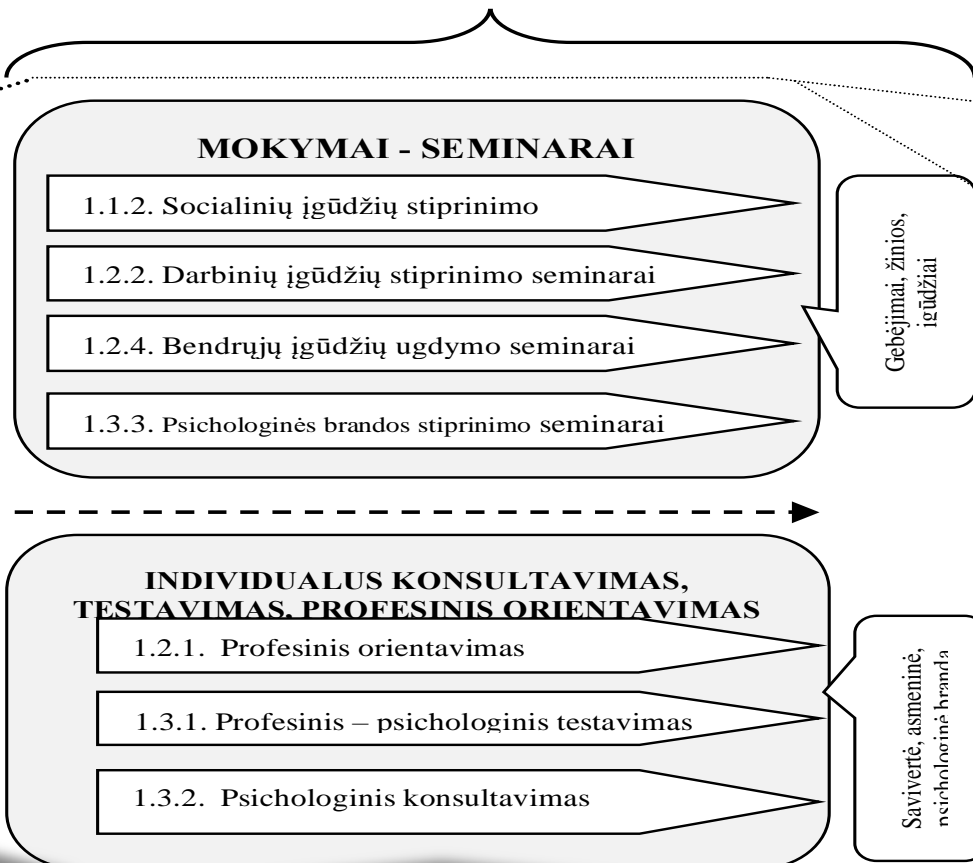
MOKYMAI - SEMINARAI

1.1.2. Socialinių įgūdžių stiprinimo

1.2.2. Darbinių įgūdžių stiprinimo seminarai

1.2.4. Bendrųjų įgūdžių ugdymo seminarai

1.3.3. Psichologinės brandos stiprinimo seminarai

Gebėjimai, žinios, įgūdžiai

INDIVIDUALUS KONSULTAVIMAS, TESTAVIMAS, PROFESINIS ORIENTAVIMAS

1.2.1. Profesinis orientavimas

1.3.1. Profesinis – psichologinis testavimas

1.3.2. Psichologinis konsultavimas

Savivertė, asmeninė, psichologinė branda